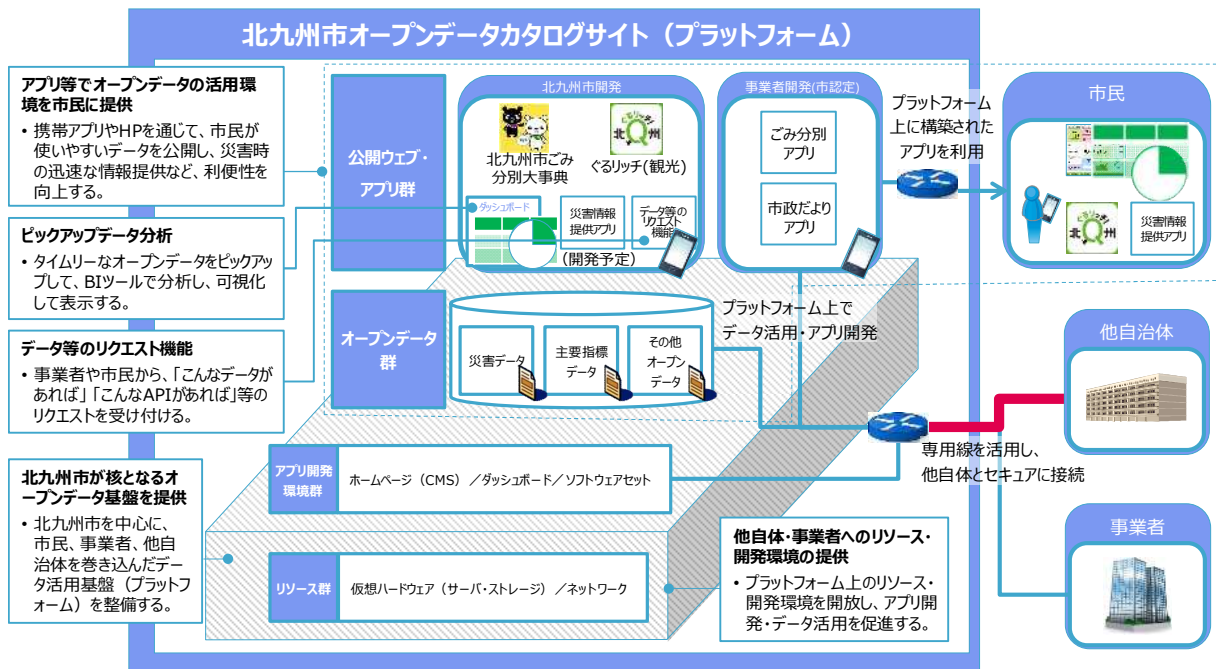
北九州市オープンデータカタログサイト（プラットフォーム）

アプリ等でオープンデータの活用環境を市民に提供

• 携帯アプリやHPを通じて、市民が使いやすいデータを公開し、災害時の迅速な情報提供など、利便性を向上する。

ピックアップデータ分析

• タイムリーなオープンデータをピックアップして、BIツールで分析し、可視化して表示する。

データ等のリクエスト機能

• 事業者や市民から、「こんなデータがあれば」「こんなAPIがあれば」等のリクエストを受け付ける。

北九州市が核となるオープンデータ基盤を提供

• 北九州市を中心に、市民、事業者、他自治体を巻き込んだデータ活用基盤（プラットフォーム）を整備する。

公開ウェブ・アプリ群

北九州市開発

北九州市ごみ分別大事典

北Q州

ぐるリッチ(観光)

ダッシュボード

災害情報提供アプリ

データ等のリクエスト機能

（開発予定）

事業者開発(市認定)

ごみ分別アプリ

市政だよりアプリ

プラットフォーム上に構築されたアプリを利用

市民

北Q州

災害情報提供アプリ

オープンデータ群

災害データ

主要指標データ

その他オープンデータ

プラットフォーム上でデータ活用・アプリ開発

他自治体

専用線を活用し、他自体とセキュアに接続

アプリ開発環境群

ホームページ（CMS）／ダッシュボード／ソフトウェアセット

リソース群

仮想ハードウェア（サーバ・ストレージ）／ネットワーク

他自体・事業者へのリソース・開発環境の提供

• プラットフォーム上のリソース・開発環境を開放し、アプリ開発・データ活用を促進する。

事業者